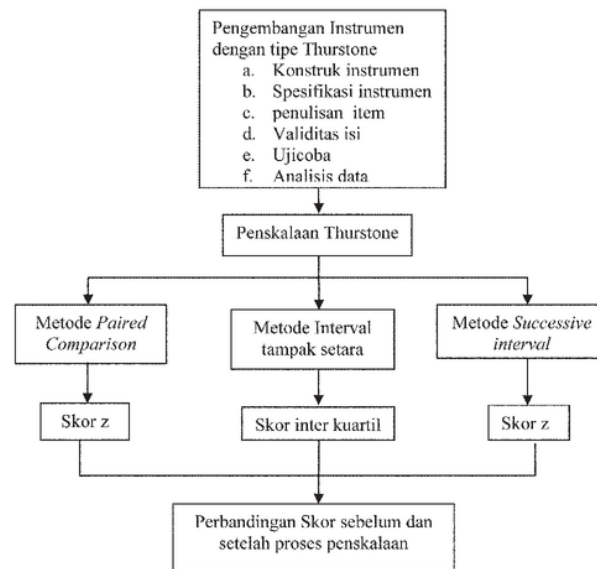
Pengembangan Instrumen dengan tipe Thurstone
a. Konstruk instrumen
b. Spesifikasi instrumen
c. penulisan item
d. Validitas isi
e. Ujicoba
f. Analisis data

Penskalaan Thurstone

Metode Paired Comparison

Metode Interval tampak setara

Metode Successive interval

Skor z

Skor inter kuartil

Skor z

Perbandingan Skor sebelum dan setelah proses penskalaan